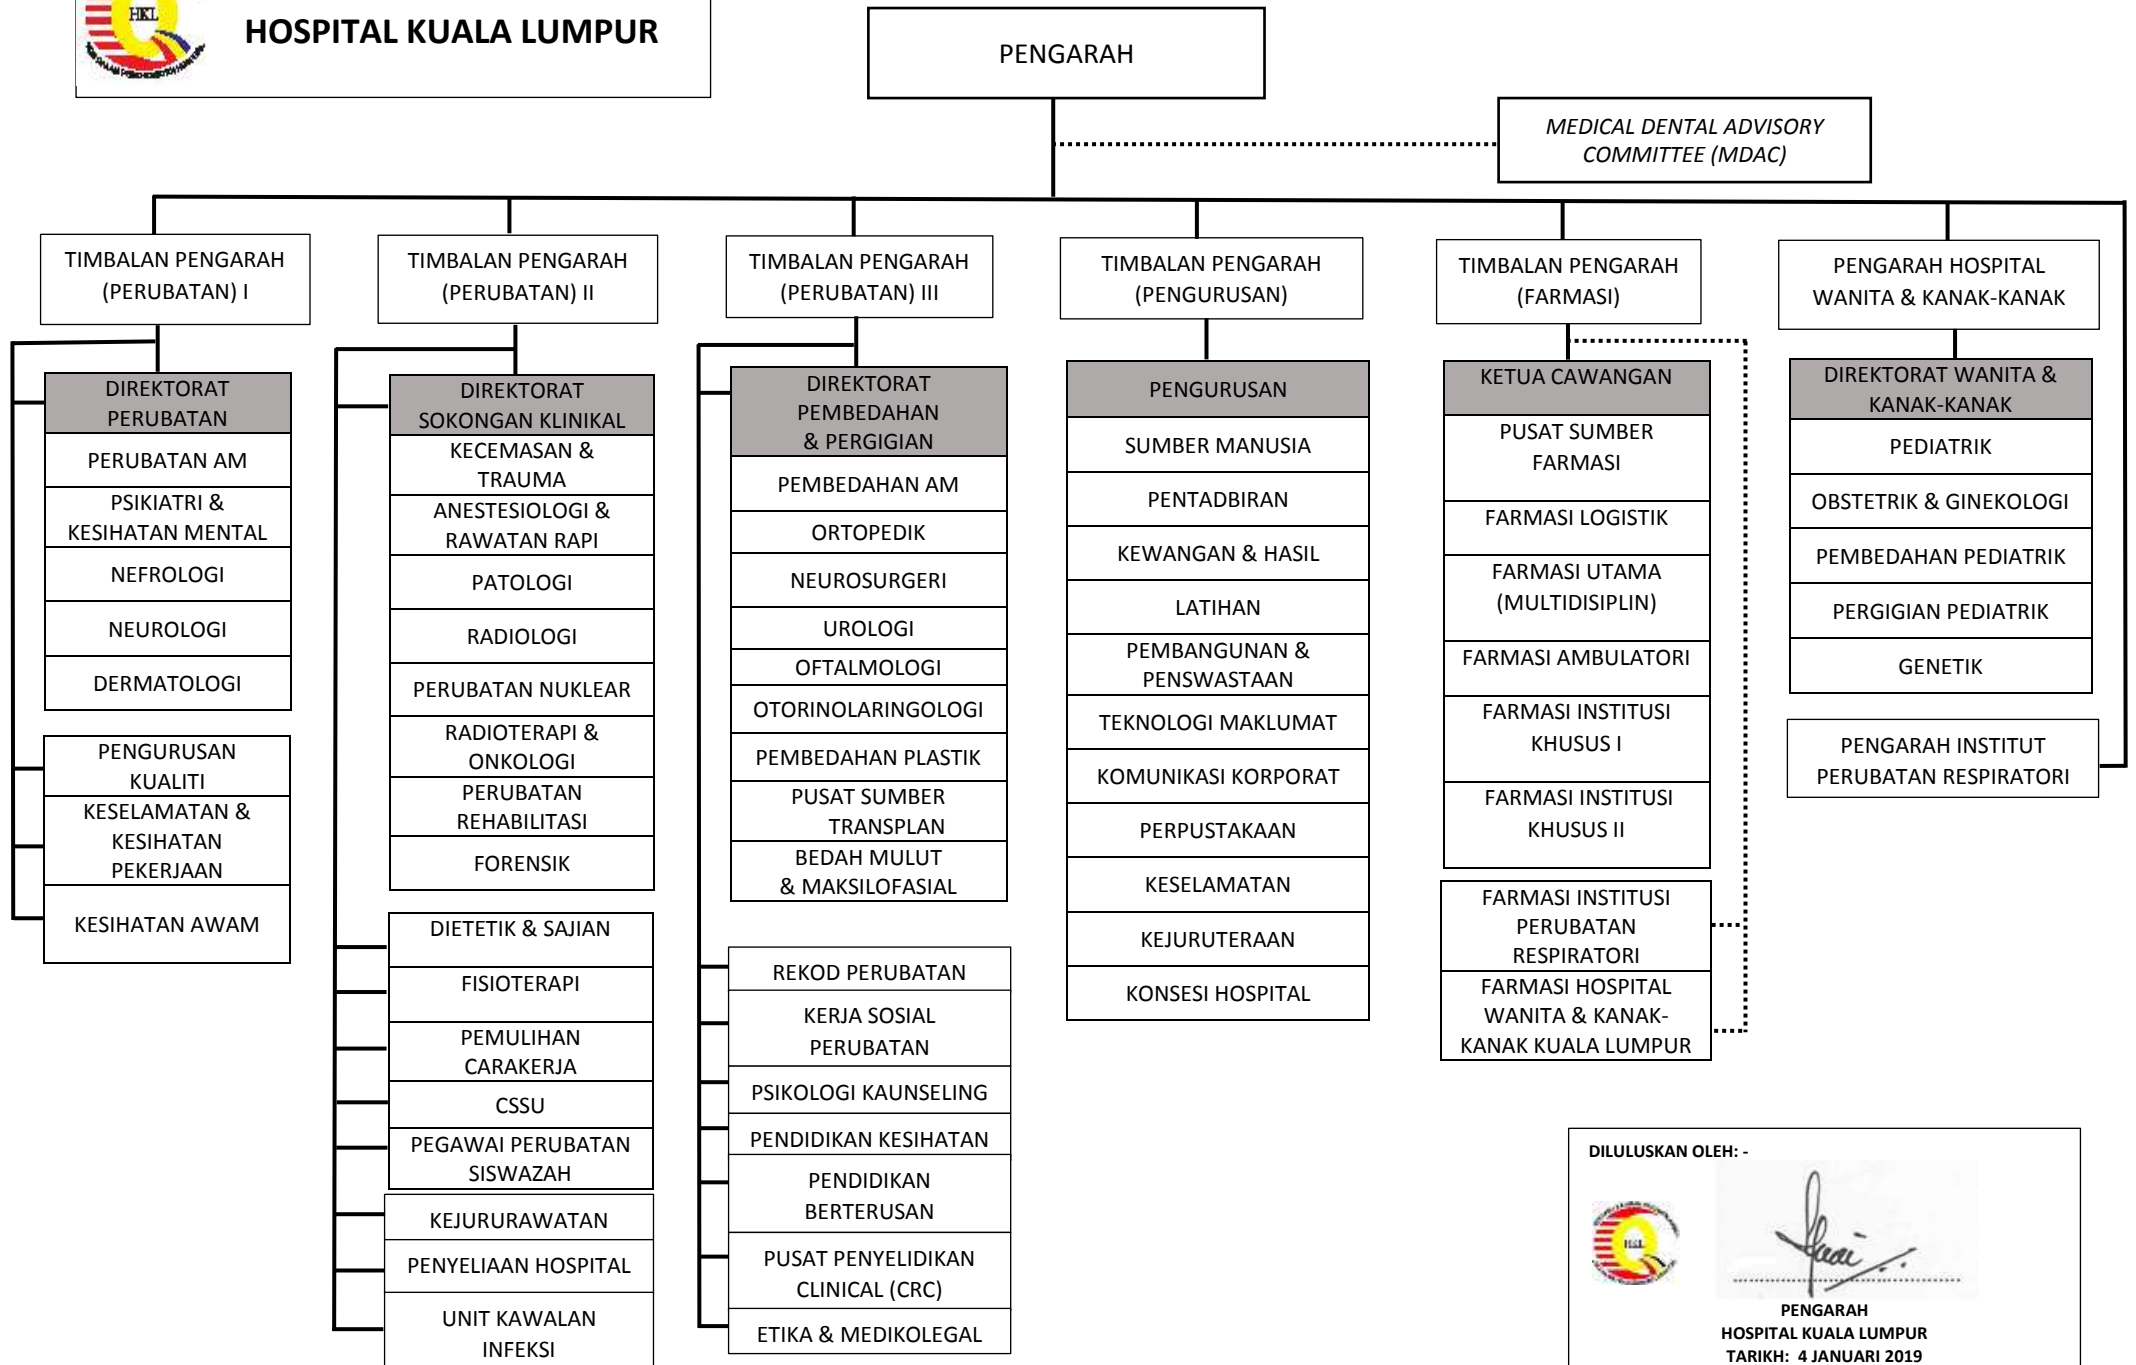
HKL

HOSPITAL KUALA LUMPUR

PENGARAH

MEDICAL DENTAL ADVISORY COMMITTEE (MDAC)

TIMBALAN PENGARAH (PERUBATAN) I

DIREKTORAT PERUBATAN
PERUBATAN AM
PSIKIATRI & KESIHATAN MENTAL
NEFROLOGI
NEUROLOGI
DERMATOLOGI

PENGURUSAN KUALITI
KESELAMATAN & KESIHATAN PEKERJAAN
KESIHATAN AWAM

TIMBALAN PENGARAH (PERUBATAN) II

DIREKTORAT SOKONGAN KLINIKAL
KECEMASAN & TRAUMA
ANESTESIOLOGI & RAWATAN RAPI
PATOLOGI
RADIOLOGI
PERUBATAN NUKLEAR
RADIOTERAPI & ONKOLOGI
PERUBATAN REHABILITASI
FORENSIK

DIETETIK & SAJIAN
FISIOTERAPI
PEMULIHAN CARAKERJA
CSSU
PEGAWAI PERUBATAN SISWAZAH
KEJURURAWATAN
PENYELIAAN HOSPITAL
UNIT KAWALAN INFEKSI

TIMBALAN PENGARAH (PERUBATAN) III

DIREKTORAT PEMBEDAHAN & PERGIGIAN
PEMBEDAHAN AM
ORTOPEDIK
NEUROSURGERI
UROLOGI
OFTALMOLOGI
OTORINOLARINGOLOGI
PEMBEDAHAN PLASTIK
PUSAT SUMBER TRANSPLAN
BEDAH MULUT & MAKSILOFASIAL

REKOD PERUBATAN
KERJA SOSIAL PERUBATAN
PSIKOLOGI KAUNSELING
PENDIDIKAN KESIHATAN
PENDIDIKAN BERTERUSAN
PUSAT PENYELIDIKAN CLINICAL (CRC)
ETIKA & MEDIKOLEGAL

TIMBALAN PENGARAH (PENGURUSAN)

PENGURUSAN
SUMBER MANUSIA
PENTADBIRAN
KEWANGAN & HASIL
LATIHAN
PEMBANGUNAN & PENSWASTAAN
TEKNOLOGI MAKLUMAT
KOMUNIKASI KORPORAT
PERPUSTAKAAN
KESELAMATAN
KEJURUTERAAN
KONSESI HOSPITAL

TIMBALAN PENGARAH (FARMASI)

KETUA CAWANGAN
PUSAT SUMBER FARMASI
FARMASI LOGISTIK
FARMASI UTAMA (MULTIDISIPLIN)
FARMASI AMBULATORI
FARMASI INSTITUSI KHUSUS I
FARMASI INSTITUSI KHUSUS II

FARMASI INSTITUSI PERUBATAN RESPIRATORI
FARMASI HOSPITAL WANITA & KANAK-KANAK KUALA LUMPUR

PENGARAH HOSPITAL WANITA & KANAK-KANAK

DIREKTORAT WANITA & KANAK-KANAK
PEDIATRIK
OBSTETRIK & GINEKOLOGI
PEMBEDAHAN PEDIATRIK
PERGIGIAN PEDIATRIK
GENETIK

PENGARAH INSTITUT PERUBATAN RESPIRATORI

DILULUSKAN OLEH: -
HKL
PENGARAH
HOSPITAL KUALA LUMPUR
TARIKH: 4 JANUARI 2019